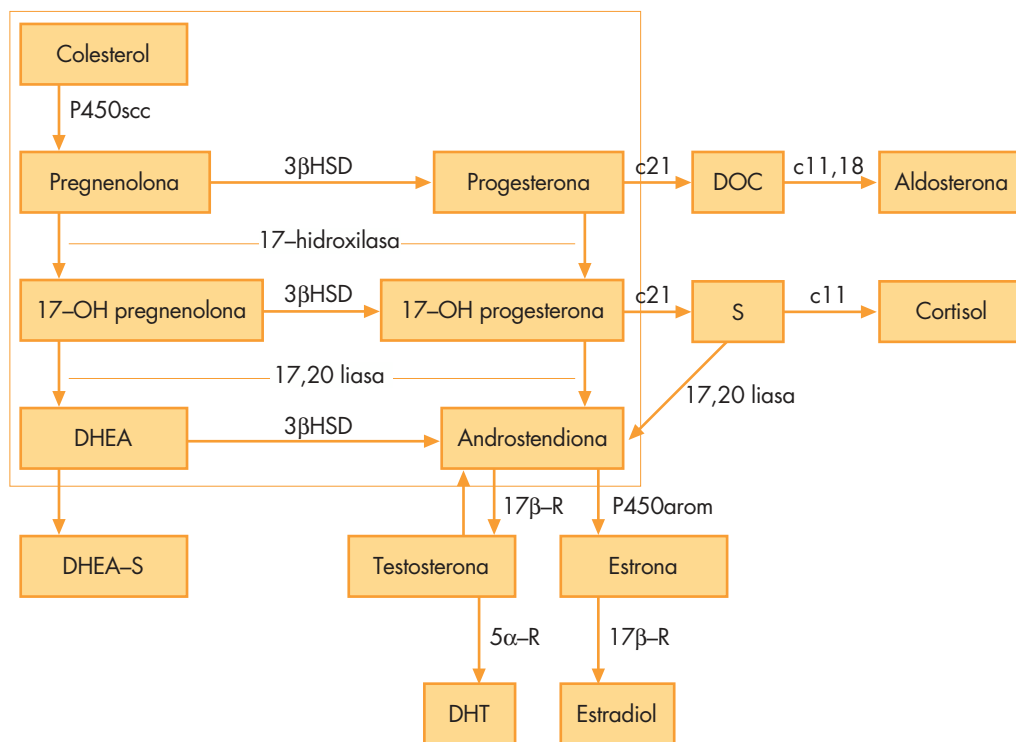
Colesterol

P450scc

Pregnenolona

3βHSD

Progesterona

c21

DOC

c11,18

Aldosterona

17–hidroxilasa

17–OH pregnenolona

3βHSD

17–OH progesterona

c21

S

c11

Cortisol

17,20 liasa

17,20 liasa

DHEA

3βHSD

Androstendiona

17β–R

P450arom

DHEA–S

Testosterona

Estrona

5α–R

17β–R

DHT

Estradiol